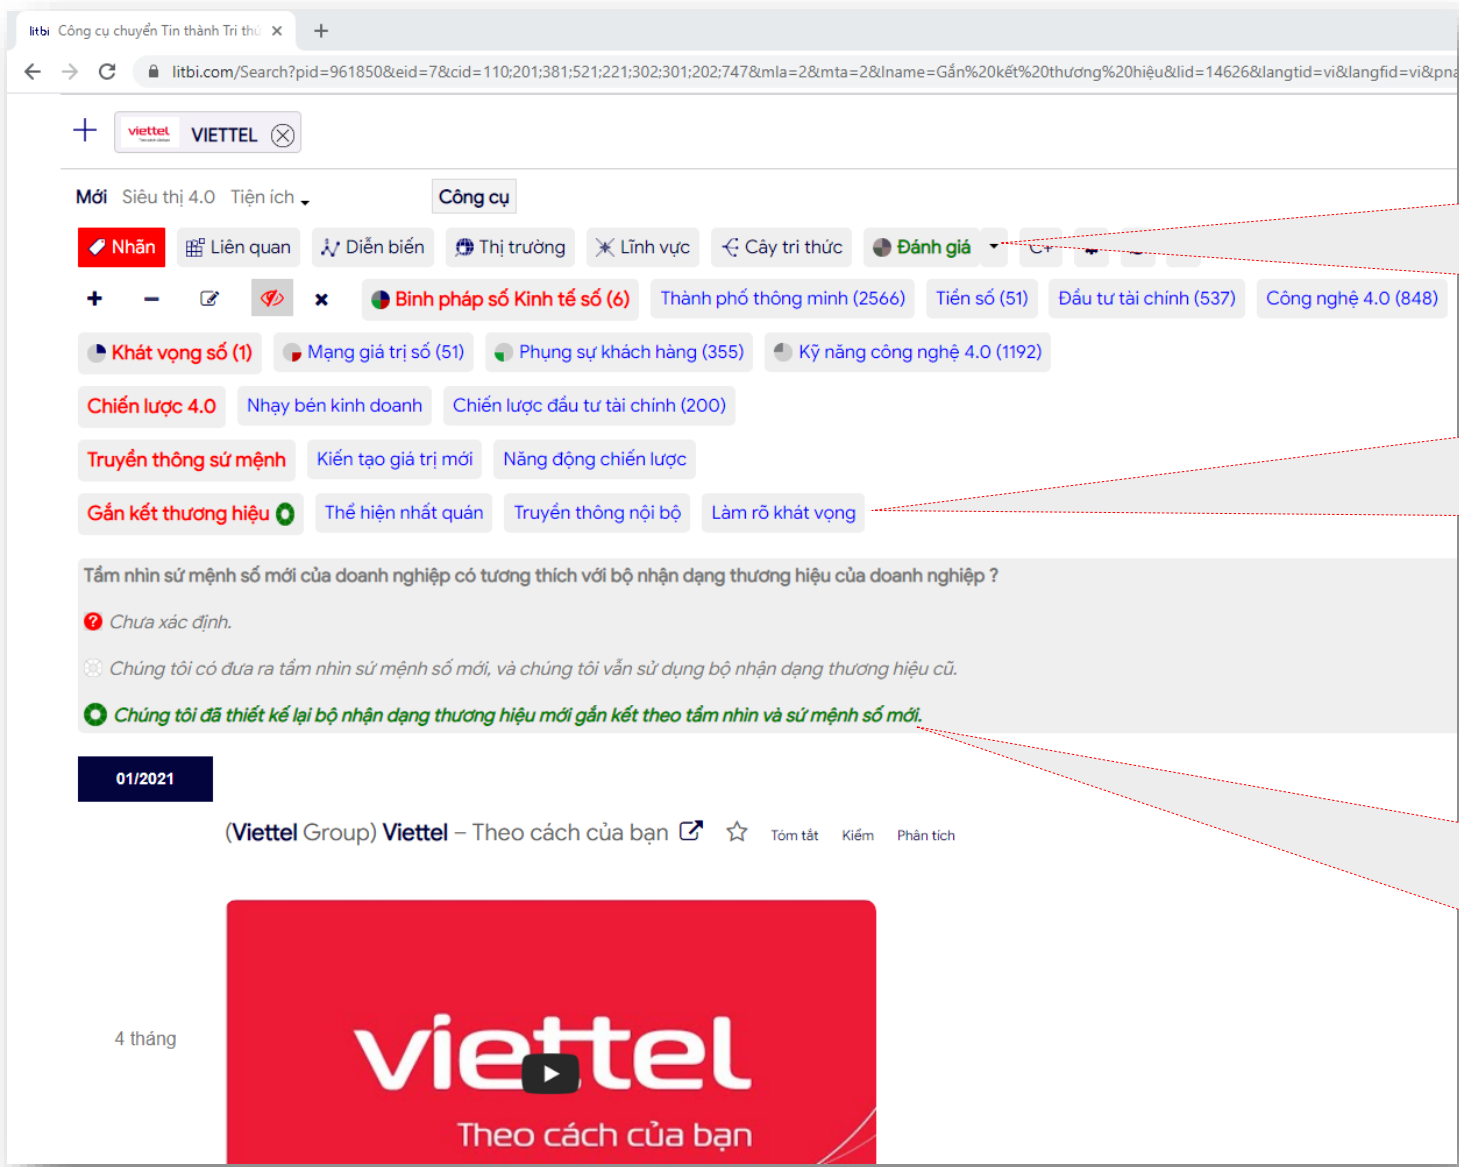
litbi Công cụ chuyển Tin thành Tri thứ ×

litbi.com/Search?pid=961850&eid=7&cid=110;201;381;521;221;302;301;202;747&mla=2&mta=2&lname=Gắn%20kết%20thương%20hiệu&lid=14626&langtid=vi&langfid=vi&pna

viettel VIETTEL

Mới Siêu thị 4.0 Tiện ích Công cụ

Nhãn Liên quan Diễn biến Thị trường Lĩnh vực Cây tri thức Đánh giá

Binh pháp số Kinh tế số (6) Thành phố thông minh (2566) Tiền số (51) Đầu tư tài chính (537) Công nghệ 4.0 (848)

Khát vọng số (1) Mạng giá trị số (51) Phụng sự khách hàng (355) Kỹ năng công nghệ 4.0 (1192)

Chiến lược 4.0 Nhạy bén kinh doanh Chiến lược đầu tư tài chính (200)

Truyền thông sứ mệnh Kiến tạo giá trị mới Năng động chiến lược

Gắn kết thương hiệu Thể hiện nhất quán Truyền thông nội bộ Làm rõ khát vọng

Tầm nhìn sứ mệnh số mới của doanh nghiệp có tương thích với bộ nhận dạng thương hiệu của doanh nghiệp ?

Chưa xác định.

Chúng tôi có đưa ra tầm nhìn sứ mệnh số mới, và chúng tôi vẫn sử dụng bộ nhận dạng thương hiệu cũ.

Chúng tôi đã thiết kế lại bộ nhận dạng thương hiệu mới gắn kết theo tầm nhìn và sứ mệnh số mới.

01/2021

(Viettel Group) Viettel – Theo cách của bạn Tóm tắt Kiếm Phân tích

4 tháng

viettel
Theo cách của bạn